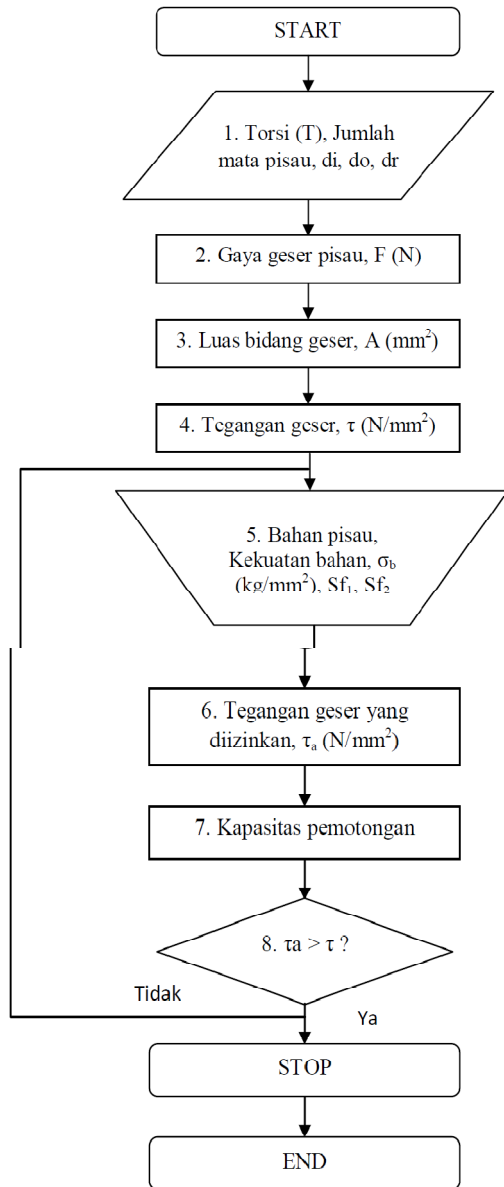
START

1. Torsi (T), Jumlah mata pisau, di, do, dr

2. Gaya geser pisau, F (N)

3. Luas bidang geser, A (mm$^2$)

4. Tegangan geser, $\tau$ (N/mm$^2$)

5. Bahan pisau, Kekuatan bahan, $\sigma_b$ (kg/mm$^2$), Sf$_1$, Sf$_2$

6. Tegangan geser yang diizinkan, $\tau_a$ (N/mm$^2$)

7. Kapasitas pemotongan

8. $\tau a > \tau$ ?

Tidak

Ya

STOP

END